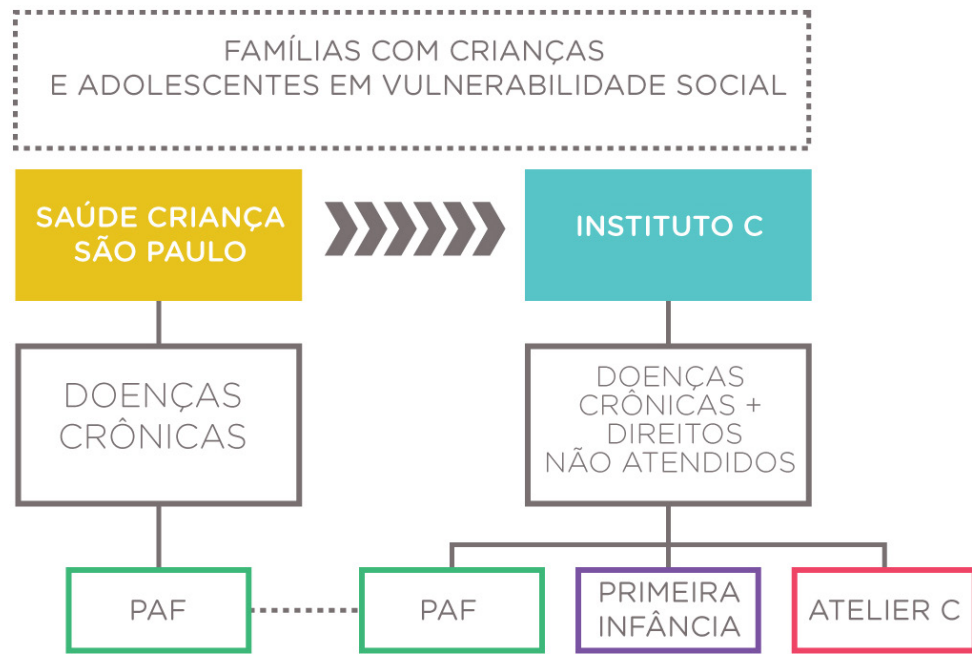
FAMÍLIAS COM CRIANÇAS E ADOLESCENTES EM VULNERABILIDADE SOCIAL

SAÚDE CRIANÇA SÃO PAULO

INSTITUTO C

DOENÇAS CRÔNICAS

DOENÇAS CRÔNICAS + DIREITOS NÃO ATENDIDOS

PAF

PAF

PRIMEIRA INFÂNCIA

ATELIER C